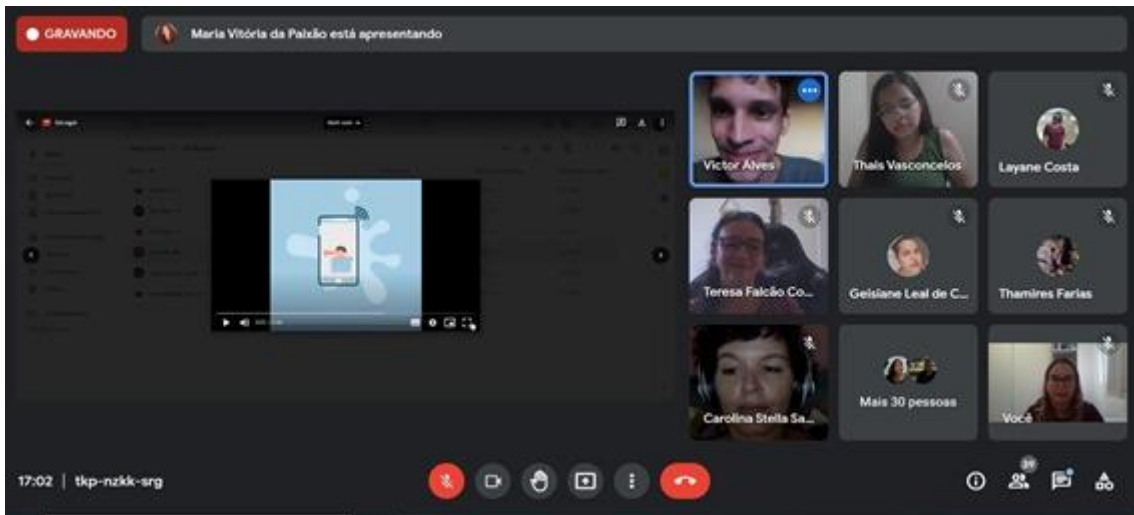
GRAVANDO

Maria Vitória da Paixão está apresentando

Victor Alves

Thais Vasconcelos

Layane Costa

Teresa Falcão Co...

Geisiane Leal de C...

Thamires Farias

Carolina Stella Sa...

Mais 30 pessoas

Você

17:02 | tkp-nzkk-srg

39